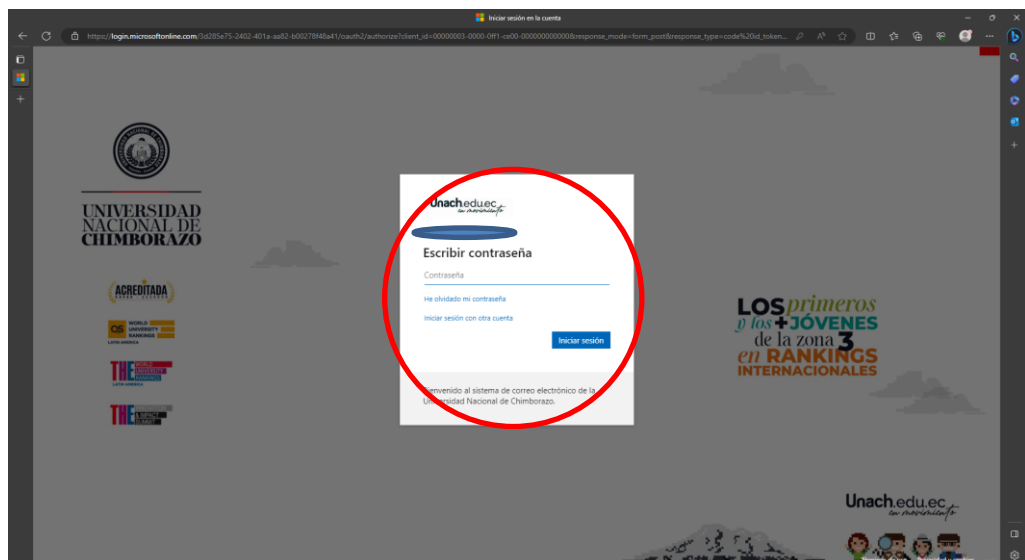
Iniciar sesión en la cuenta

https://login.microsoftonline.com/3d285e75-2402-401a-aa82-b00278f48a41/oauth2/authorize?client_id=00000003-0000-0ff1-ce00-000000000000&response_mode=form_post&response_type=code%20id_token...

UNIVERSIDAD NACIONAL DE CHIMBORAZO

ACREDITADA

QS WORLD UNIVERSITY RANKINGS LATIN AMERICA

THE

THE

Unach.edu.ec en movimiento

Escribir contraseña

Contraseña

He olvidado mi contraseña

Iniciar sesión con otra cuenta

Iniciar sesión

Bienvenido al sistema de correo electrónico de la Universidad Nacional de Chimborazo.

LOS primeros y los +JÓVENES de la zona 3 en RANKINGS INTERNACIONALES

Unach.edu.ec en movimiento